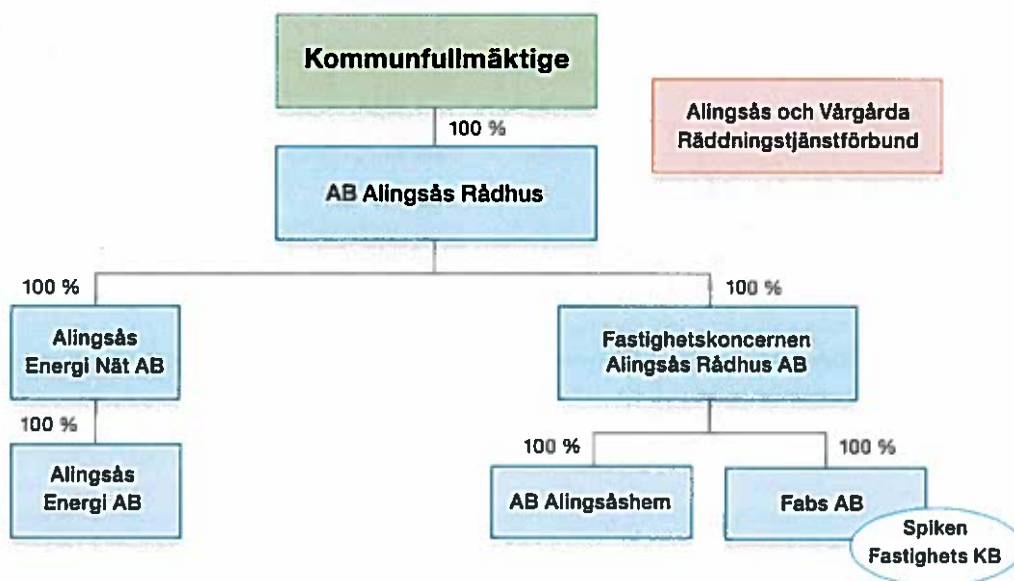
Kommunfullmäktige

Alingsås och Vårgårda Räddningstjänstförbund

100 %

AB Alingsås Rådhus

100 %

100 %

Alingsås Energi Nät AB

Fastighetskoncernen Alingsås Rådhus AB

100 %

Alingsås Energi AB

100 %

100 %

AB Alingsåshem

Fabs AB

Spiken Fastighets KB